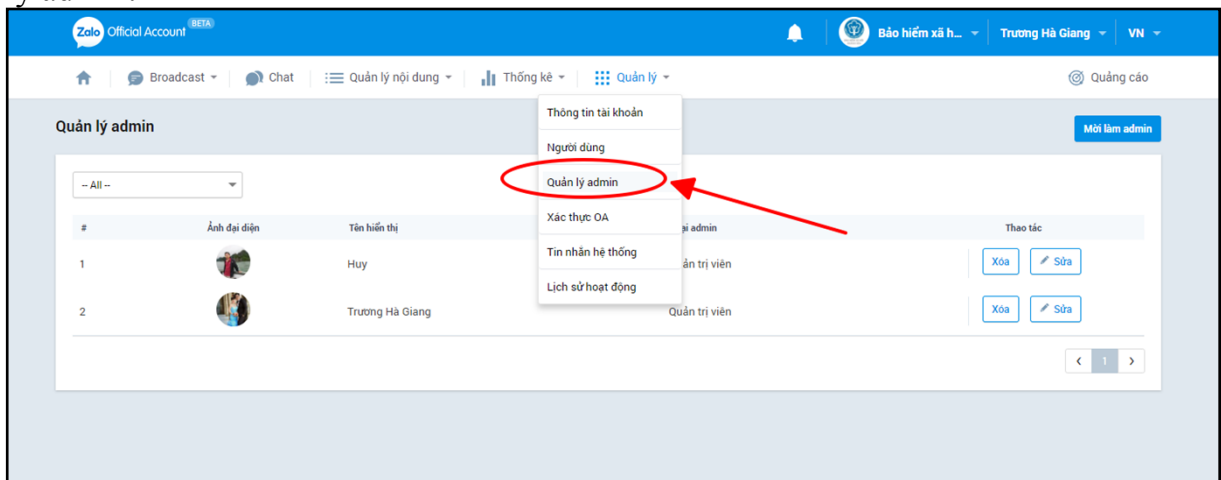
Zalo Official Account BETA

Bảo hiểm xã h... Trương Hà Giang VN

Broadcast Chat Quản lý nội dung Thống kê Quản lý Quảng cáo

Quản lý admin

Mời làm admin

-- All --

Thông tin tài khoản
Người dùng
Quản lý admin
Xác thực OA
Tin nhắn hệ thống
Lịch sử hoạt động

| # | Ảnh đại diện | Tên hiển thị | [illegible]ại admin | Thao tác |
|---|---|---|---|---|
| 1 | | Huy | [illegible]ản trị viên | Xóa Sửa |
| 2 | | Trương Hà Giang | Quản trị viên | Xóa Sửa |

‹ 1 ›